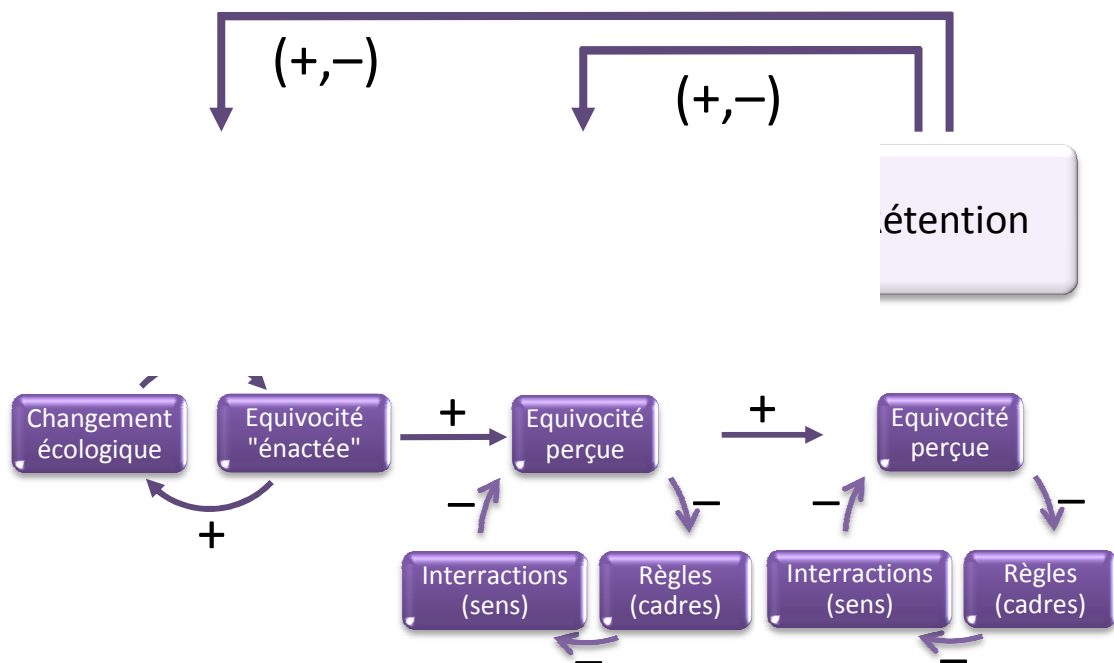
(+,–)

(+,–)

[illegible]étention

Changement écologique

Equivocité "énactée"

+

+

Equivocité perçue

+

Equivocité perçue

–

–

–

–

Interractions (sens)

Règles (cadres)

Interractions (sens)

Règles (cadres)

–

–